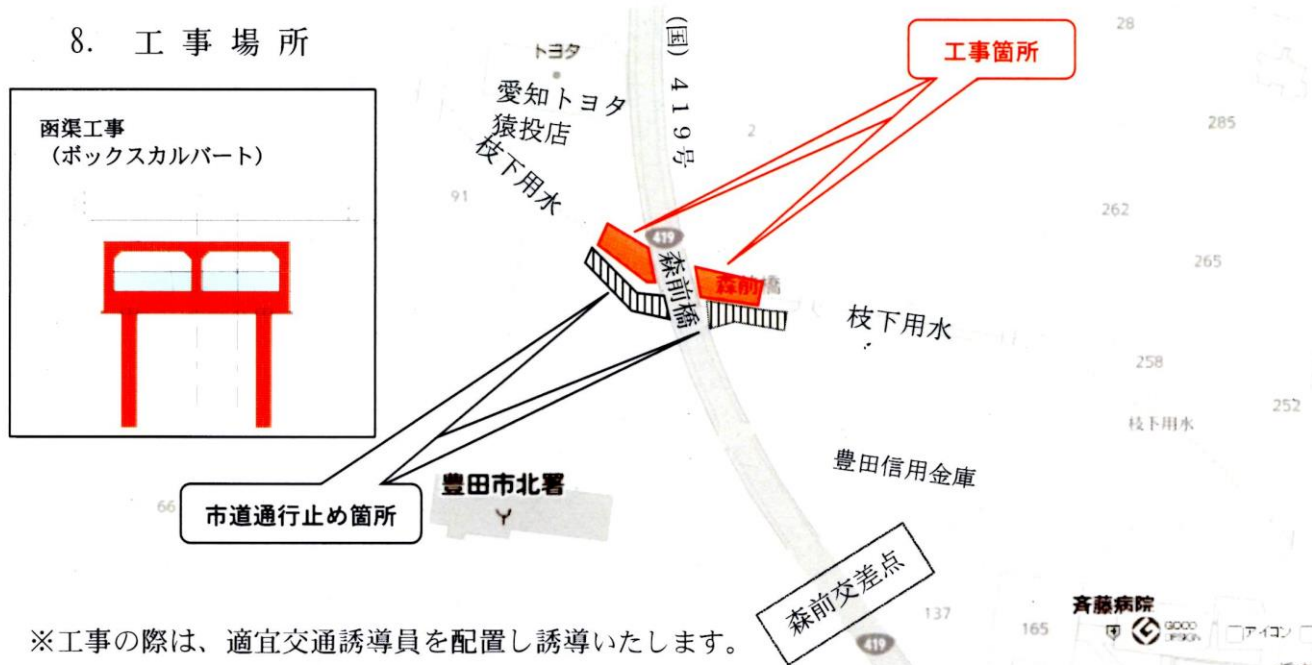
8. 工事場所

函渠工事
(ボックスカルバート)

トヨタ
愛知トヨタ
猿投店
枝下用水

(国) 419号

工事箇所

28
285
2
91
262
265
419
森前橋
森前橋
枝下用水
258
252
枝下用水
豊田信用金庫
豊田市北署
66
市道通行止め箇所
森前交差点
137
165
斉藤病院
419

※工事の際は、適宜交通誘導員を配置し誘導いたします。